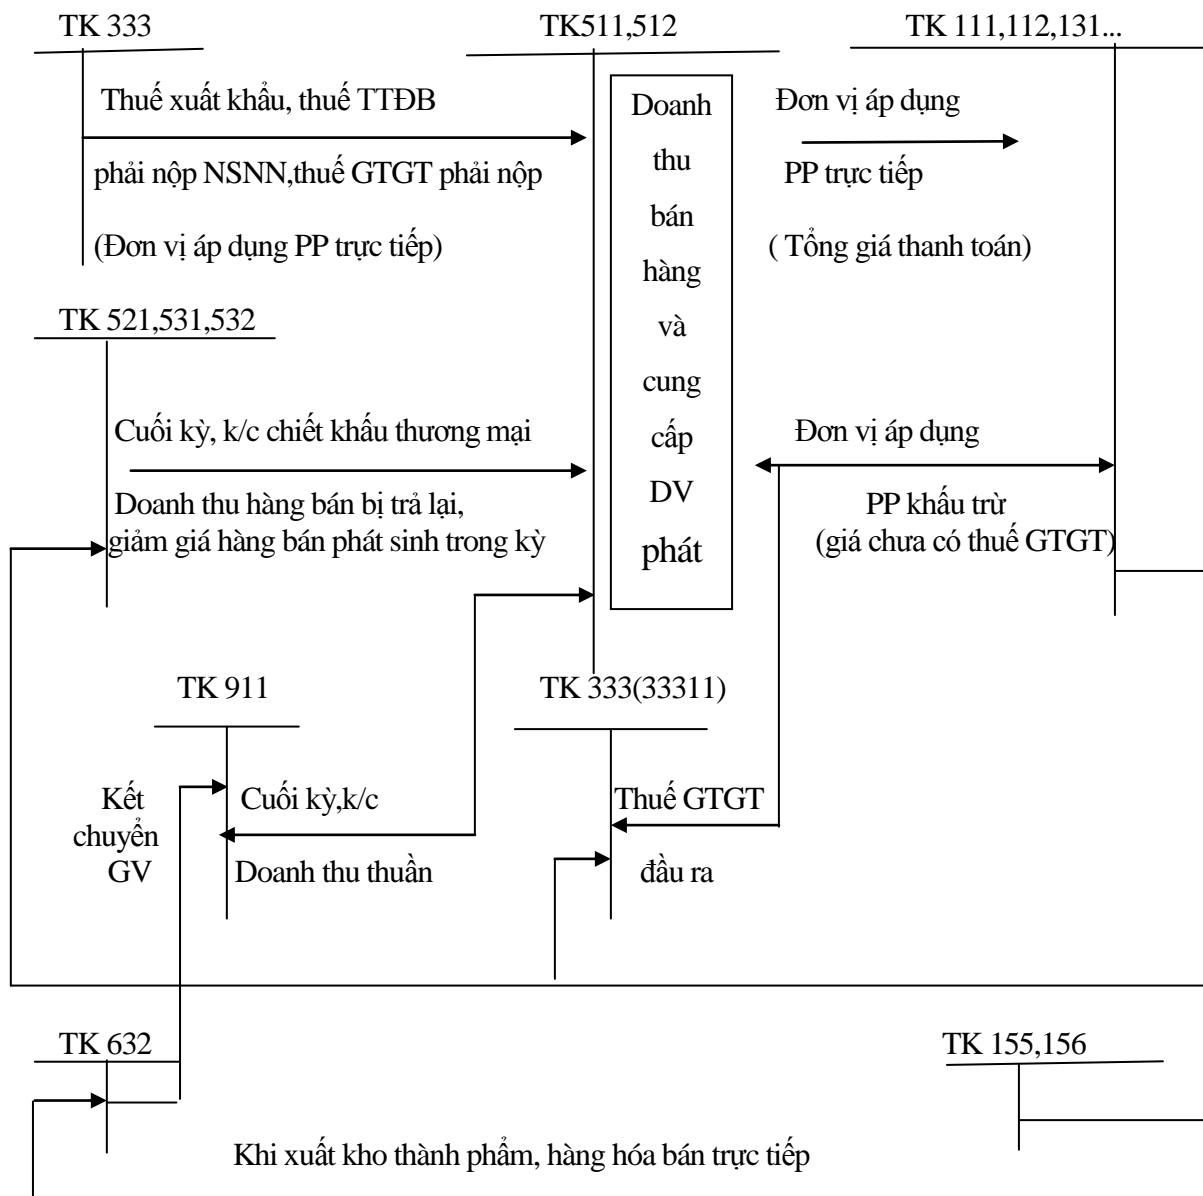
TK 333

TK511,512

TK 111,112,131...

Thuế xuất khẩu, thuế TTĐB

phải nộp NSNN,thuế GTGT phải nộp

(Đơn vị áp dụng PP trực tiếp)

Doanh thu bán hàng và cung cấp DV phát

Đơn vị áp dụng

PP trực tiếp

( Tổng giá thanh toán)

TK 521,531,532

Cuối kỳ, k/c chiết khấu thương mại

Doanh thu hàng bán bị trả lại, giảm giá hàng bán phát sinh trong kỳ

Đơn vị áp dụng

PP khấu trừ

(giá chưa có thuế GTGT)

TK 911

TK 333(33311)

Kết chuyển GV

Cuối kỳ,k/c

Doanh thu thuần

Thuế GTGT

đầu ra

TK 632

TK 155,156

Khi xuất kho thành phẩm, hàng hóa bán trực tiếp